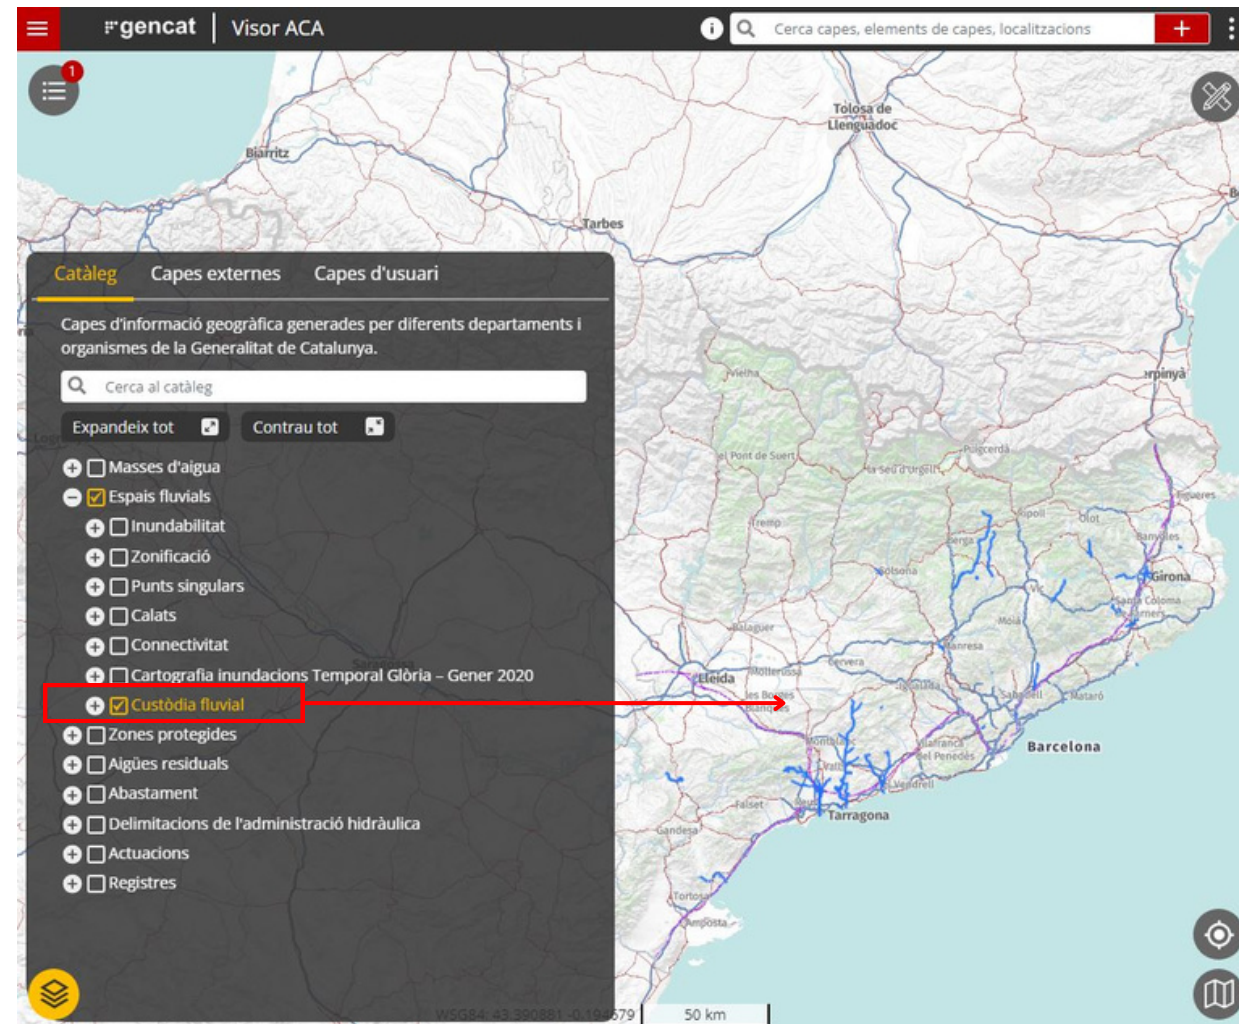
gencat | Visor ACA

Cerca capes, elements de capes, localitzacions

1

Tolosa de Llenguadoc
Biarritz
Tarbes

Catàleg Capes externes Capes d'usuari

Capes d'informació geogràfica generades per diferents departaments i organismes de la Generalitat de Catalunya.

Cerca al catàleg

Expandeix tot Contrau tot

Masses d'aigua
Espais fluvials
Inundabilitat
Zonificació
Punts singulars
Calats
Connectivitat
Cartografia inundacions Temporal Glòria – Gener 2020
Custòdia fluvial
Zones protegides
Aigües residuals
Abastament
Delimitacions de l'administració hidràulica
Actuacions
Registres

Vielha
Puigcerdà
Pont de Suert
la Seu d'Urgell
Tremp
Ripoll
Olot
Figueres
Berga
Banyoles
Solsona
Girona
Balaguer
Vic
Santa Coloma
Manresa
Moià
Lleida
Mollerussa
Cervera
Igualada
Sabadell
Mataró
les Borges Blanques
Montblanc
Valls
Vilafranca del Penedès
Barcelona
Vendrell
Falset
Reus
Tarragona
Gandesa
Tortosa
Amposta
rpinyà

WSG84: 43.390881 -0.193579
50 km